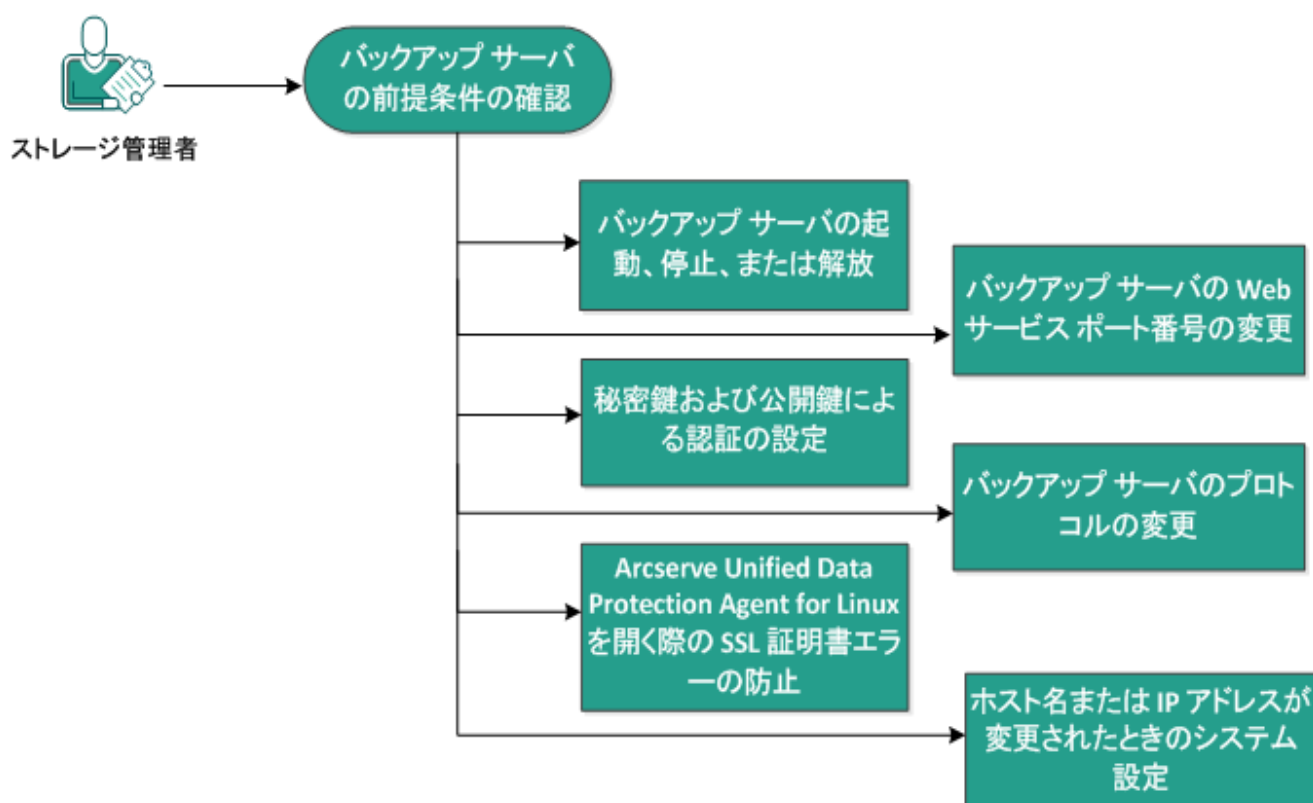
ストレージ管理者

バックアップ サーバの前提条件の確認

バックアップ サーバの起動、停止、または解放

バックアップ サーバの Web サービス ポート番号の変更

秘密鍵および公開鍵による認証の設定

バックアップ サーバのプロトコルの変更

Arcserve Unified Data Protection Agent for Linux を開く際の SSL 証明書エラーの防止

ホスト名または IP アドレスが変更されたときのシステム設定